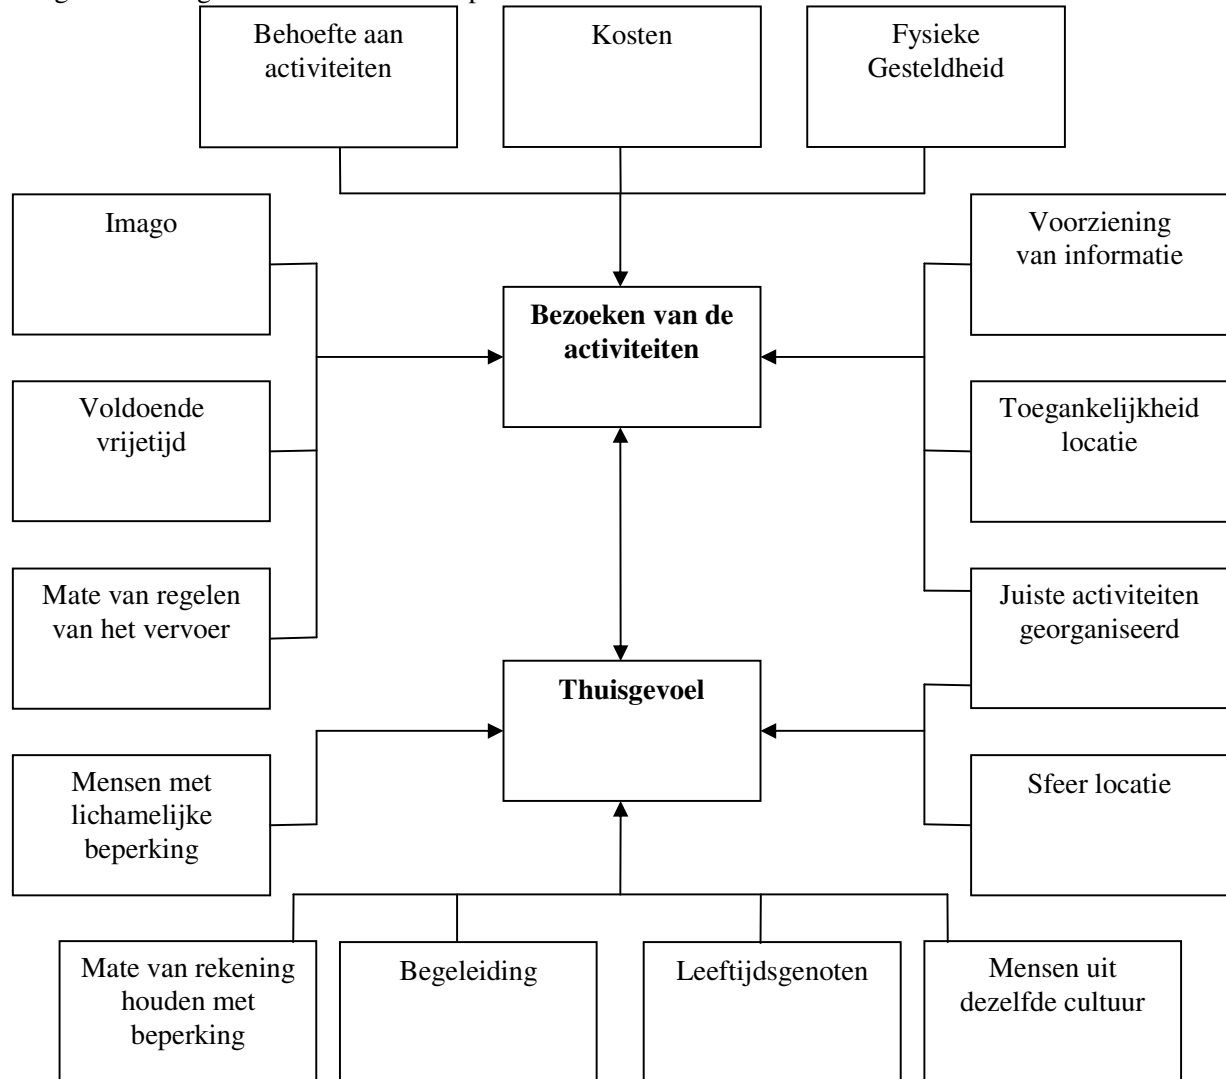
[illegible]

Behoefte aan activiteiten

Kosten

Fysieke Gesteldheid

Imago

Voorziening van informatie

Bezoeken van de activiteiten

Voldoende vrijetijd

Toegankelijkheid locatie

Mate van regelen van het vervoer

Juiste activiteiten georganiseerd

Thuisgevoel

Mensen met lichamelijke beperking

Sfeer locatie

Mate van rekening houden met beperking

Begeleiding

Leeftijdsgenoten

Mensen uit dezelfde cultuur